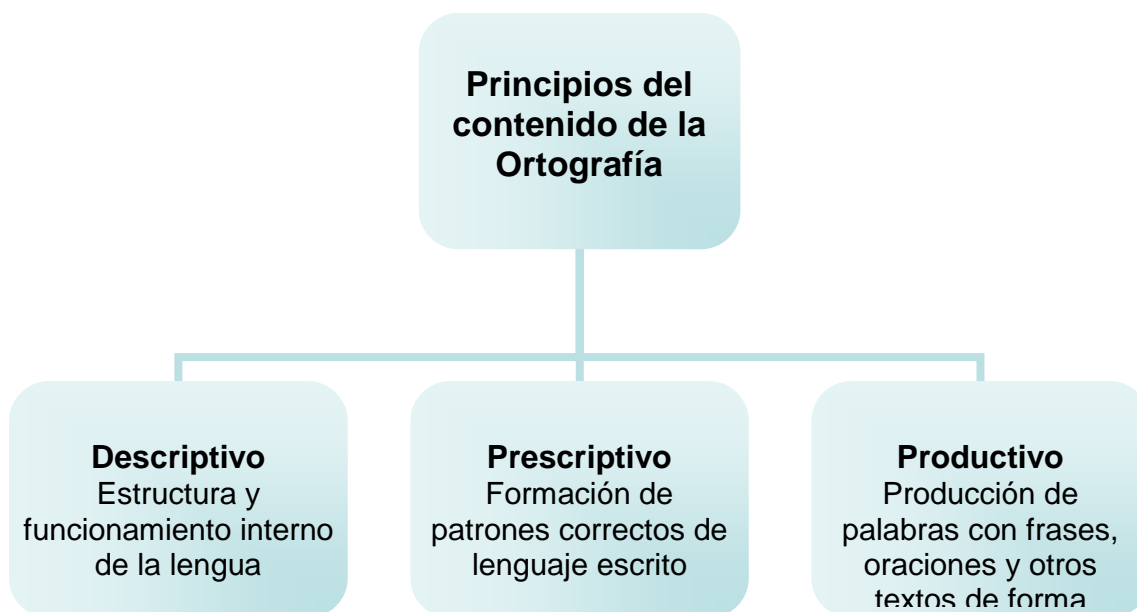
Principios del contenido de la Ortografía

Descriptivo
Estructura y funcionamiento interno de la lengua

Prescriptivo
Formación de patrones correctos de lenguaje escrito

Productivo
Producción de palabras con frases, oraciones y otros textos de forma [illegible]